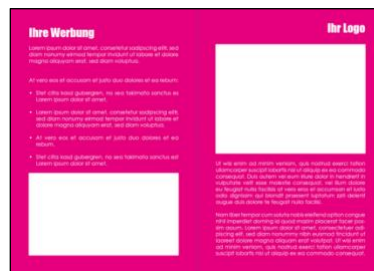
Ihre Werbung

Lorem ipsum dolor sit amet, consetetur sadipscing elitr, sed diam nonumy eirmod tempor invidunt ut labore et dolore magna aliquyam erat, sed diam voluptua.

At vero eos et accusam et justo duo dolores et ea rebum:

- Stet clita kasd gubergren, no sea takimata sanctus est Lorem ipsum dolor sit amet.
- Lorem ipsum dolor sit amet, consetetur sadipscing elitr, sed diam nonumy eirmod tempor invidunt ut labore et dolore magna aliquyam erat, sed diam voluptua.
- At vero eos et accusam et justo duo dolores et ea rebum.
- Stet clita kasd gubergren, no sea takimata sanctus est Lorem ipsum dolor sit amet.

Ihr Logo

Ut wisi enim ad minim veniam, quis nostrud exerci tation ullamcorper suscipit lobortis nisl ut aliquip ex ea commodo consequat. Duis autem vel eum iriure dolor in hendrerit in vulputate velit esse molestie consequat, vel illum dolore eu feugiat nulla facilisis at vero eros et accumsan et iusto odio dignissim qui blandit praesent luptatum zzril delenit augue duis dolore te feugait nulla facilisi.

Nam liber tempor cum soluta nobis eleifend option congue nihil imperdiet doming id quod mazim placerat facer possim assum. Lorem ipsum dolor sit amet, consectetuer adipiscing elit, sed diam nonummy nibh euismod tincidunt ut laoreet dolore magna aliquam erat volutpat. Ut wisi enim ad minim veniam, quis nostrud exerci tation ullamcorper suscipit lobortis nisl ut aliquip ex ea commodo consequat.